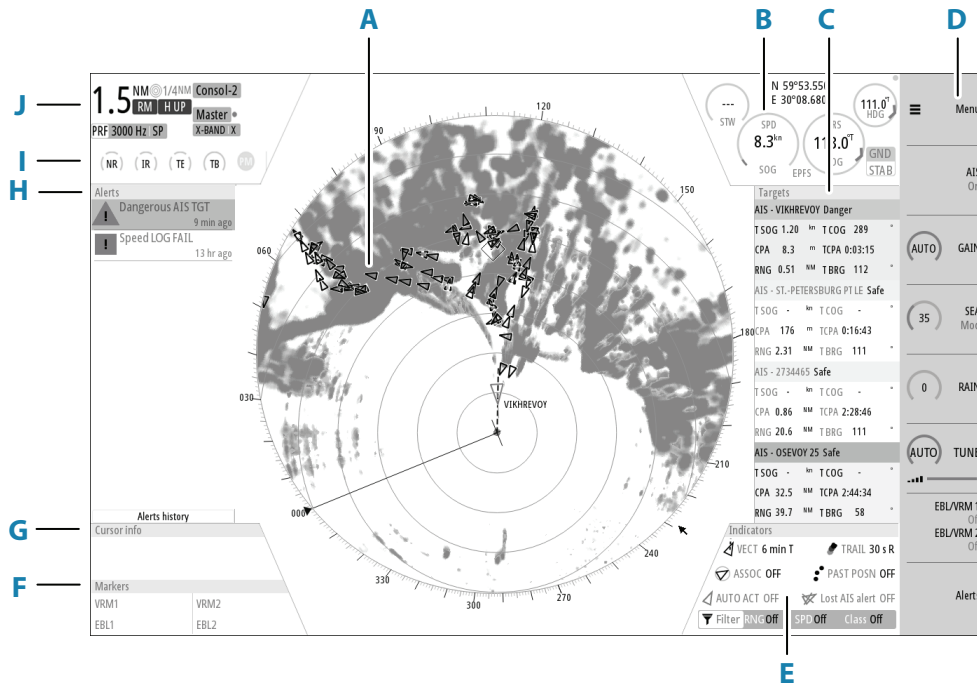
A
B
C
D
J
1.5 NM 1/4NM Consol-2
RM H UP
Master
PRF 3000 Hz SP
X-BAND X
I
NR IR TE TB PM
H
Alerts
Dangerous AIS TGT
9 min ago
Speed LOG FAIL
13 hr ago
G
Alerts history
Cursor info
F
Markers
VRM1
VRM2
EBL1
EBL2
120
90
150
060
180
030
210
000
240
330
270
300
VIKHREVOY
---
STW
N 59°53.55
E 30°08.68
SPD
8.3kn
SOG
EPFS
1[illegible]3.0°T
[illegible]OG
111.0°T
HDG
GND
STAB
Targets
AIS - VIKHREVOY Danger
TSOG 1.20 kn TCOG 289 °
CPA 8.3 m TCPA 0:03:15
RNG 0.51 NM TBRG 112 °
AIS - ST.-PETERSBURG PT LE Safe
TSOG - kn TCOG - °
CPA 176 m TCPA 0:16:43
RNG 2.31 NM TBRG 111 °
AIS - 2734465 Safe
TSOG - kn TCOG - °
CPA 0.86 NM TCPA 2:28:46
RNG 20.6 NM TBRG 111 °
AIS - OSEVOY 25 Safe
TSOG - kn TCOG - °
CPA 32.5 NM TCPA 2:44:34
RNG 39.7 NM TBRG 58 °
Indicators
VECT 6 min T
TRAIL 30 s R
ASSOC OFF
PAST POSN OFF
AUTO ACT OFF
Lost AIS alert OFF
Filter RNG Off
SPD Off
Class Off
E
Menu
AI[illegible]
O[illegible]
AUTO
GAI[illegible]
35
SE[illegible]
Mo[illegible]
0
RAI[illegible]
AUTO
TUN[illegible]
EBL/VRM 1
Of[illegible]
EBL/VRM 2
Of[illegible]
Alert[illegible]